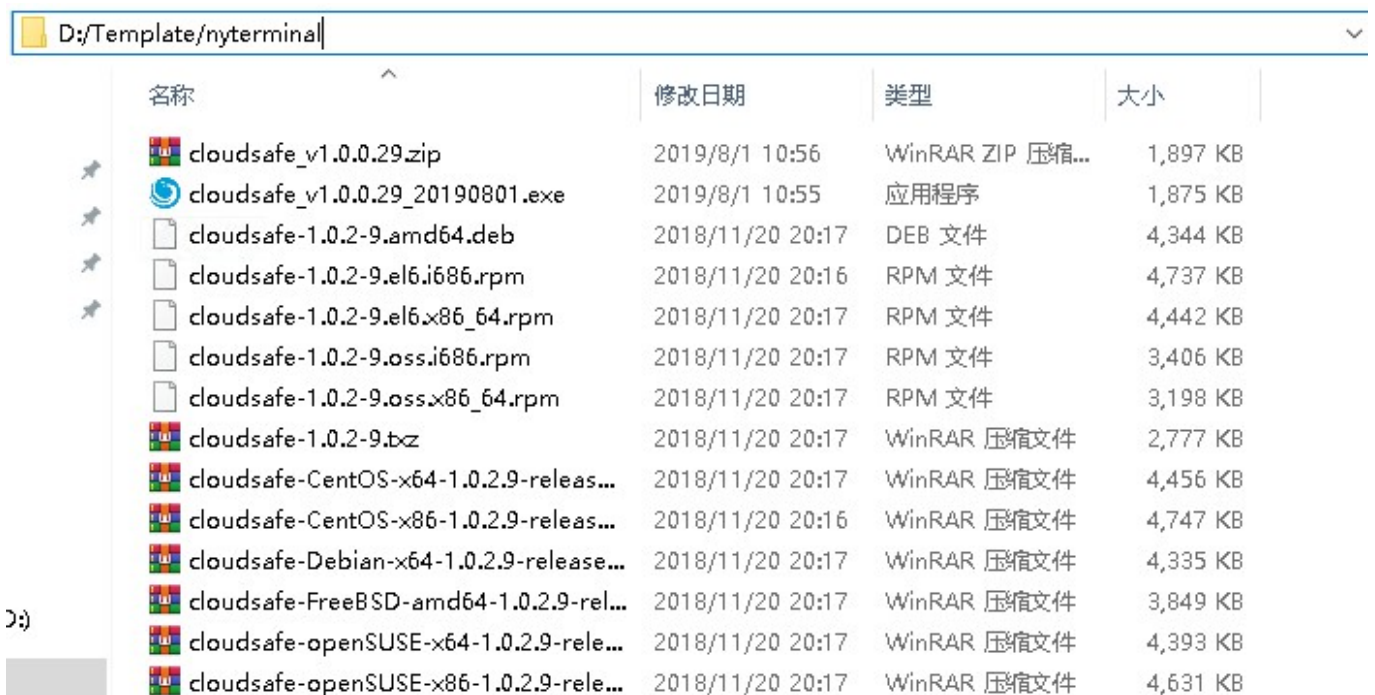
D:/Template/nyterminal

| 名称 | 修改日期 | 类型 | 大小 |
|---|---|---|---|
| cloudsafe_v1.0.0.29.zip | 2019/8/1 10:56 | WinRAR ZIP 压缩... | 1,897 KB |
| cloudsafe_v1.0.0.29_20190801.exe | 2019/8/1 10:55 | 应用程序 | 1,875 KB |
| cloudsafe-1.0.2-9.amd64.deb | 2018/11/20 20:17 | DEB 文件 | 4,344 KB |
| cloudsafe-1.0.2-9.el6.i686.rpm | 2018/11/20 20:16 | RPM 文件 | 4,737 KB |
| cloudsafe-1.0.2-9.el6.x86_64.rpm | 2018/11/20 20:17 | RPM 文件 | 4,442 KB |
| cloudsafe-1.0.2-9.oss.i686.rpm | 2018/11/20 20:17 | RPM 文件 | 3,406 KB |
| cloudsafe-1.0.2-9.oss.x86_64.rpm | 2018/11/20 20:17 | RPM 文件 | 3,198 KB |
| cloudsafe-1.0.2-9.txz | 2018/11/20 20:17 | WinRAR 压缩文件 | 2,777 KB |
| cloudsafe-CentOS-x64-1.0.2.9-releas... | 2018/11/20 20:17 | WinRAR 压缩文件 | 4,456 KB |
| cloudsafe-CentOS-x86-1.0.2.9-releas... | 2018/11/20 20:16 | WinRAR 压缩文件 | 4,747 KB |
| cloudsafe-Debian-x64-1.0.2.9-release... | 2018/11/20 20:17 | WinRAR 压缩文件 | 4,335 KB |
| cloudsafe-FreeBSD-amd64-1.0.2.9-rel... | 2018/11/20 20:17 | WinRAR 压缩文件 | 3,849 KB |
| cloudsafe-openSUSE-x64-1.0.2.9-rele... | 2018/11/20 20:17 | WinRAR 压缩文件 | 4,393 KB |
| cloudsafe-openSUSE-x86-1.0.2.9-rele... | 2018/11/20 20:17 | WinRAR 压缩文件 | 4,631 KB |

D:)